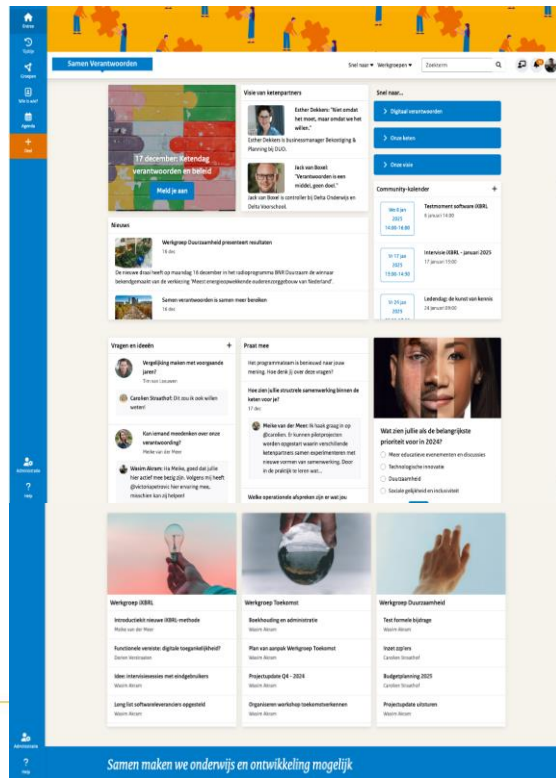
Home
Tijdlijn
Groepen
Wie is wie?
Agenda
Snel

Samen Verantwoorden

Snel naar ▾ Werkgroepen ▾ Zoekterm

17 december: Ketendag verantwoorden en beleid
Meld je aan

Visie van ketenpartners

Esther Dekkers: "Niet omdat het moet, maar omdat we het willen."
Esther Dekkers is businessmanager Bekostiging & Planning bij DUO.

Jack van Boxel: "Verantwoorden is een middel, geen doel."
Jack van Boxel is controller bij Delta Onderwijs en Delta Voorschool.

Snel naar...
› Digitaal verantwoorden
› Onze keten
› Onze visie

Community-kalender
+
Wo 8 jan 2025 14:00-16:00 Testmoment software iXBRL 8 januari 14:00
Vr 17 jan 2025 13:00-14:30 Intervisie iXBRL - januari 2025 17 januari 13:00
Vr 24 jan 2025 Ledendag: de kunst van kennis 24 januari 09:00

Nieuws

Werkgroep Duurzaamheid presenteert resultaten
16 dec
De nieuwe draai heeft op maandag 16 december in het radioprogramma BNR Duurzaam de winnaar bekendgemaakt van de verkiezing 'Meest energiezuinige onderwijsgebouw van Nederland'.

Samen verantwoorden is samen meer bereiken
16 dec

Vragen en ideeën
+
Vergelijking maken met voorgaande jaren?
Tim van Leeuwen
Caroline Straathof: Dit zou ik ook willen weten!
Kun iemand meedenken over onze verantwoording?
Meike van der Meer
Wasim Akram: Ha Meike, goed dat jullie hier actief mee bezig zijn. Volgens mij heeft @victoriapetrovic hier ervaring mee, misschien kan zij helpen!

Praat mee
Het programmateam is benieuwd naar jouw mening. Hoe denk jij over deze vragen?
Hoe zien jullie structurele samenwerking binnen de keten voor je?
17 dec
Meike van der Meer: Ik kijk graag in op @caroline. Er kunnen pilotprojecten worden opgestart waarin verschillende ketenpartners samen experimenteren met nieuwe vormen van samenwerking. Door in de praktijk te leren wat...
Welke operationele afspraken zijn er wat jou

Wat zien jullie als de belangrijkste prioriteit voor in 2024?
Meer educatieve evenementen en discussies
Technologische innovatie
Duurzaamheid
Sociale gelijkheid en inclusiviteit

Administratie
Help

Werkgroep iXBRL
Introductiekit nieuwe iXBRL-methode
Meike van der Meer
Functionele vereiste: digitale toegankelijkheid?
Danien Verstraeten
Idee: intervisiesessies met eindgebruikers
Wasim Akram
Long list softwareleveranciers opgesteld
Wasim Akram

Werkgroep Toekomst
Boekhouding en administratie
Wasim Akram
Plan van aanpak Werkgroep Toekomst
Wasim Akram
Projectupdate Q4 - 2024
Wasim Akram
Organiseren workshop toekomstverkennen
Wasim Akram

Werkgroep Duurzaamheid
Test formele bijdrage
Wasim Akram
Inzet zzp'ers
Caroline Straathof
Budgetplanning 2025
Caroline Straathof
Projectupdate uitsturen
Wasim Akram

Administratie
Help

Samen maken we onderwijs en ontwikkeling mogelijk